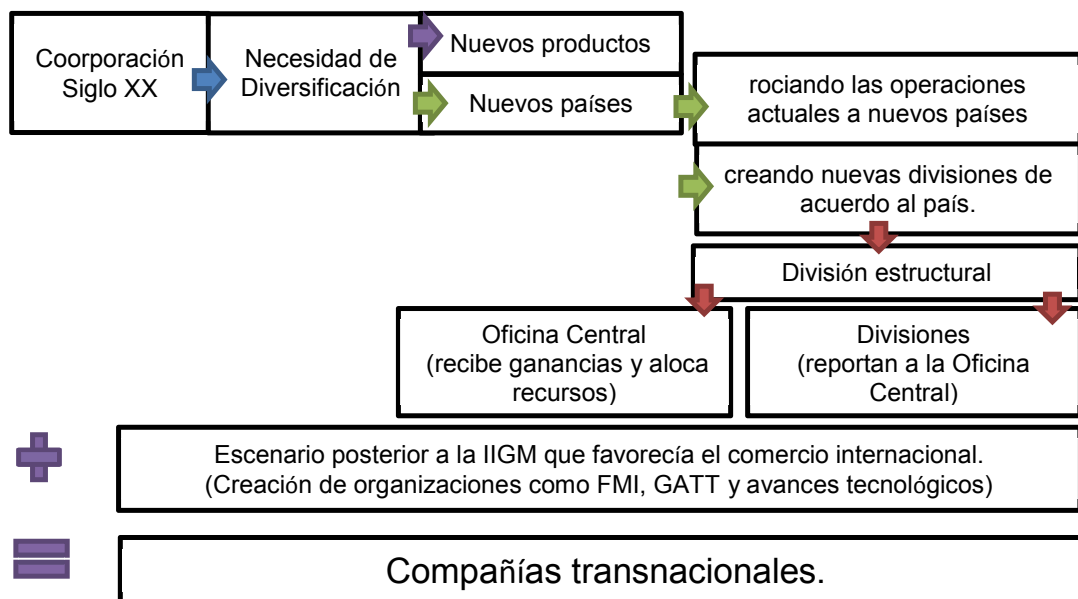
Coorporación Siglo XX

Necesidad de Diversificación

Nuevos productos

Nuevos países

rociando las operaciones actuales a nuevos países

creando nuevas divisiones de acuerdo al país.

División estructural

Oficina Central (recibe ganancias y aloca recursos)

Divisiones (reportan a la Oficina Central)

Escenario posterior a la IIGM que favorecía el comercio internacional. (Creación de organizaciones como FMI, GATT y avances tecnológicos)

Compañías transnacionales.